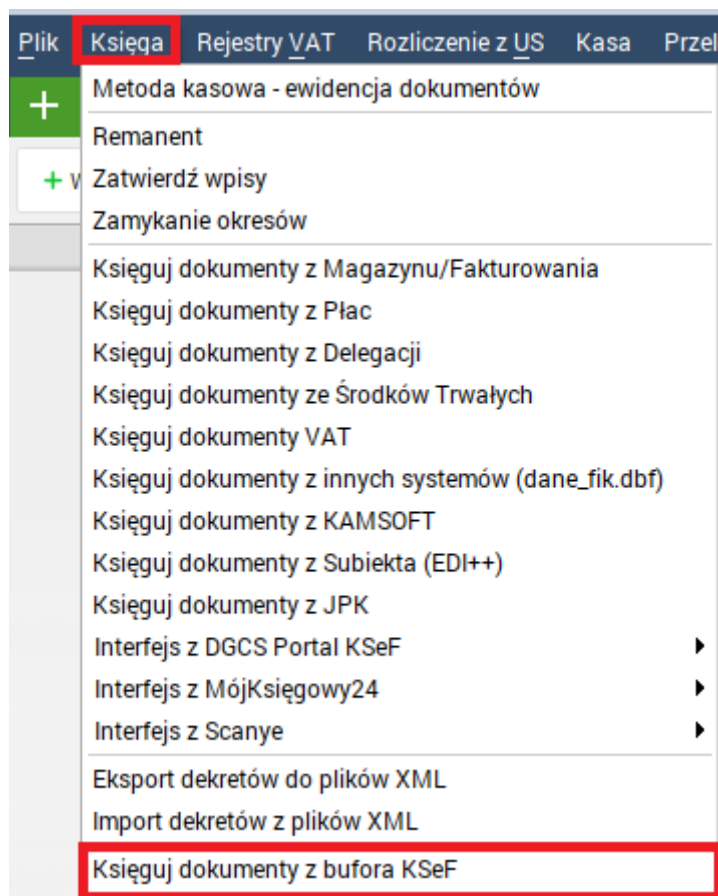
Plik Księga Rejestry VAT Rozliczenie z US Kasa Przel

+

+ W

Metoda kasowa - ewidencja dokumentów

Remanent
Zatwierdź wpisy
Zamykanie okresów

Księguj dokumenty z Magazynu/Fakturowania
Księguj dokumenty z Płac
Księguj dokumenty z Delegacji
Księguj dokumenty ze Środków Trwałych
Księguj dokumenty VAT
Księguj dokumenty z innych systemów (dane_fik.dbf)
Księguj dokumenty z KAMSOFT
Księguj dokumenty z Subiekta (EDI++)
Księguj dokumenty z JPK
Interfejs z DGCS Portal KSeF
Interfejs z MójKsięgowy24
Interfejs z Scanye

Eksport dekretów do plików XML
Import dekretów z plików XML

Księguj dokumenty z bufora KSeF